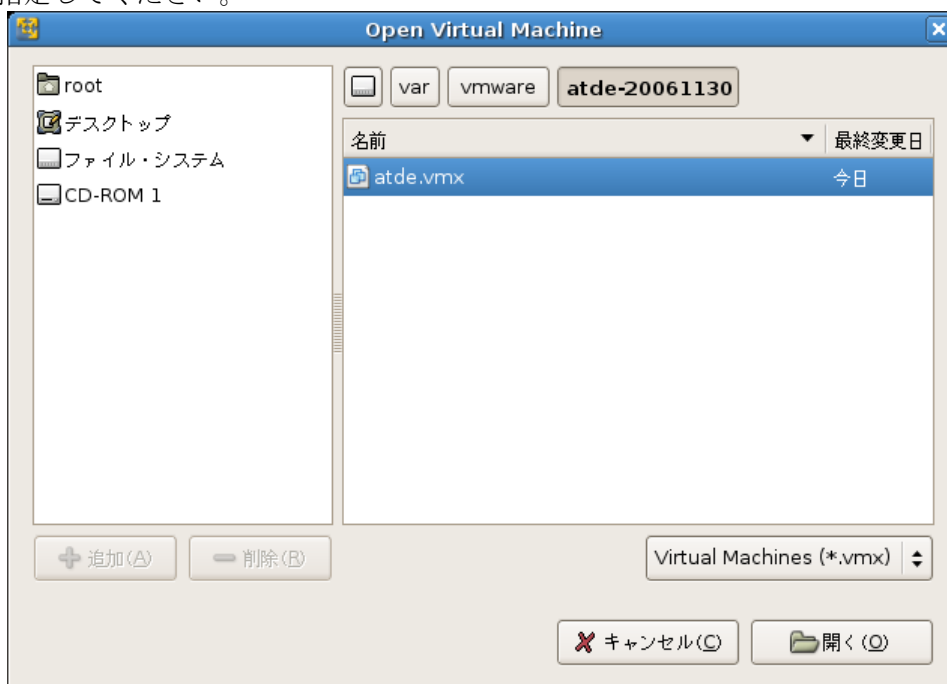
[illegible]

Open Virtual Machine

root
デスクトップ
ファイル・システム
CD-ROM 1

var
vmware
atde-20061130

| 名前 | 最終変更日 |
|---|---|
| atde.vmx | 今日 |

追加(A)
削除(R)
Virtual Machines (*.vmx)
キャンセル(C)
開く(O)